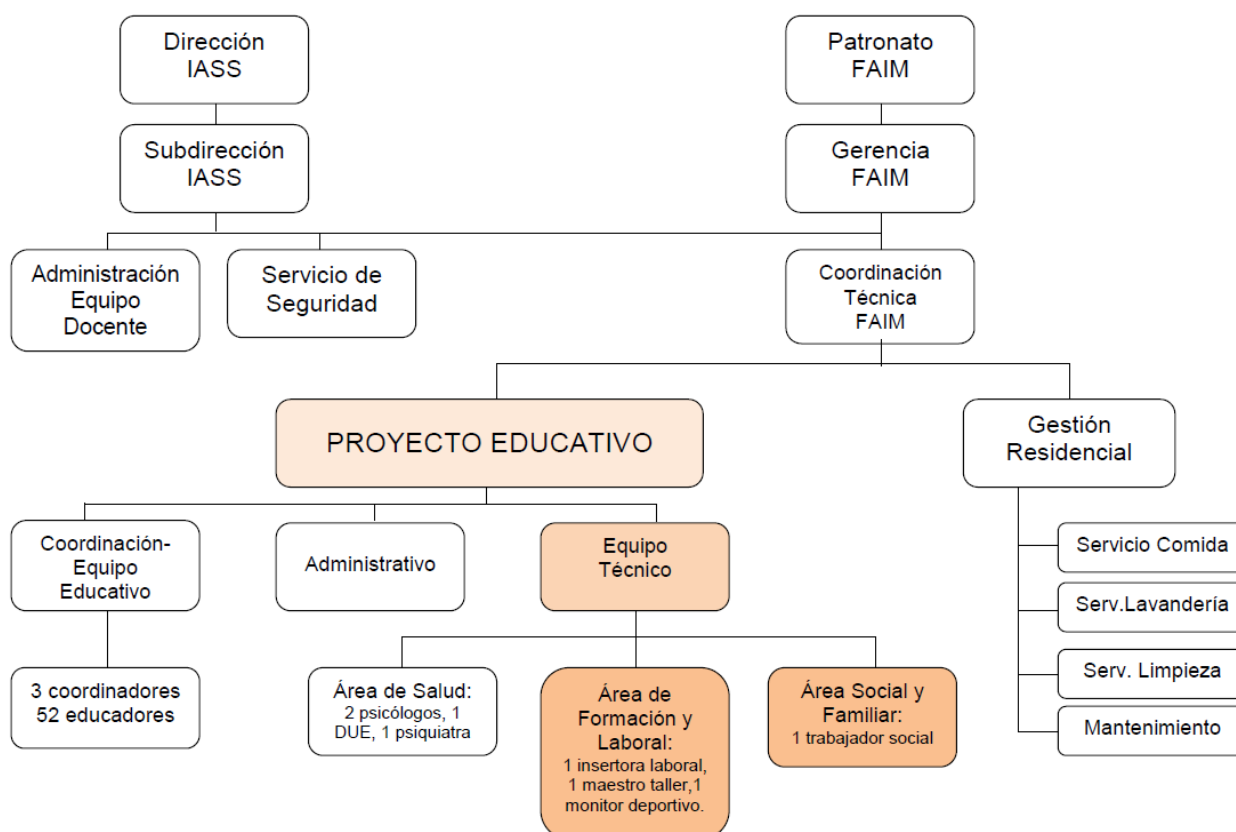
Dirección IASS

Patronato FAIM

Subdirección IASS

Gerencia FAIM

Administración Equipo Docente

Servicio de Seguridad

Coordinación Técnica FAIM

PROYECTO EDUCATIVO

Gestión Residencial

Coordinación- Equipo Educativo

Administrativo

Equipo Técnico

Servicio Comida

Serv.Lavandería

Serv. Limpieza

Mantenimiento

3 coordinadores 52 educadores

Área de Salud: 2 psicólogos, 1 DUE, 1 psiquiatra

Área de Formación y Laboral: 1 insertora laboral, 1 maestro taller,1 monitor deportivo.

Área Social y Familiar: 1 trabajador social